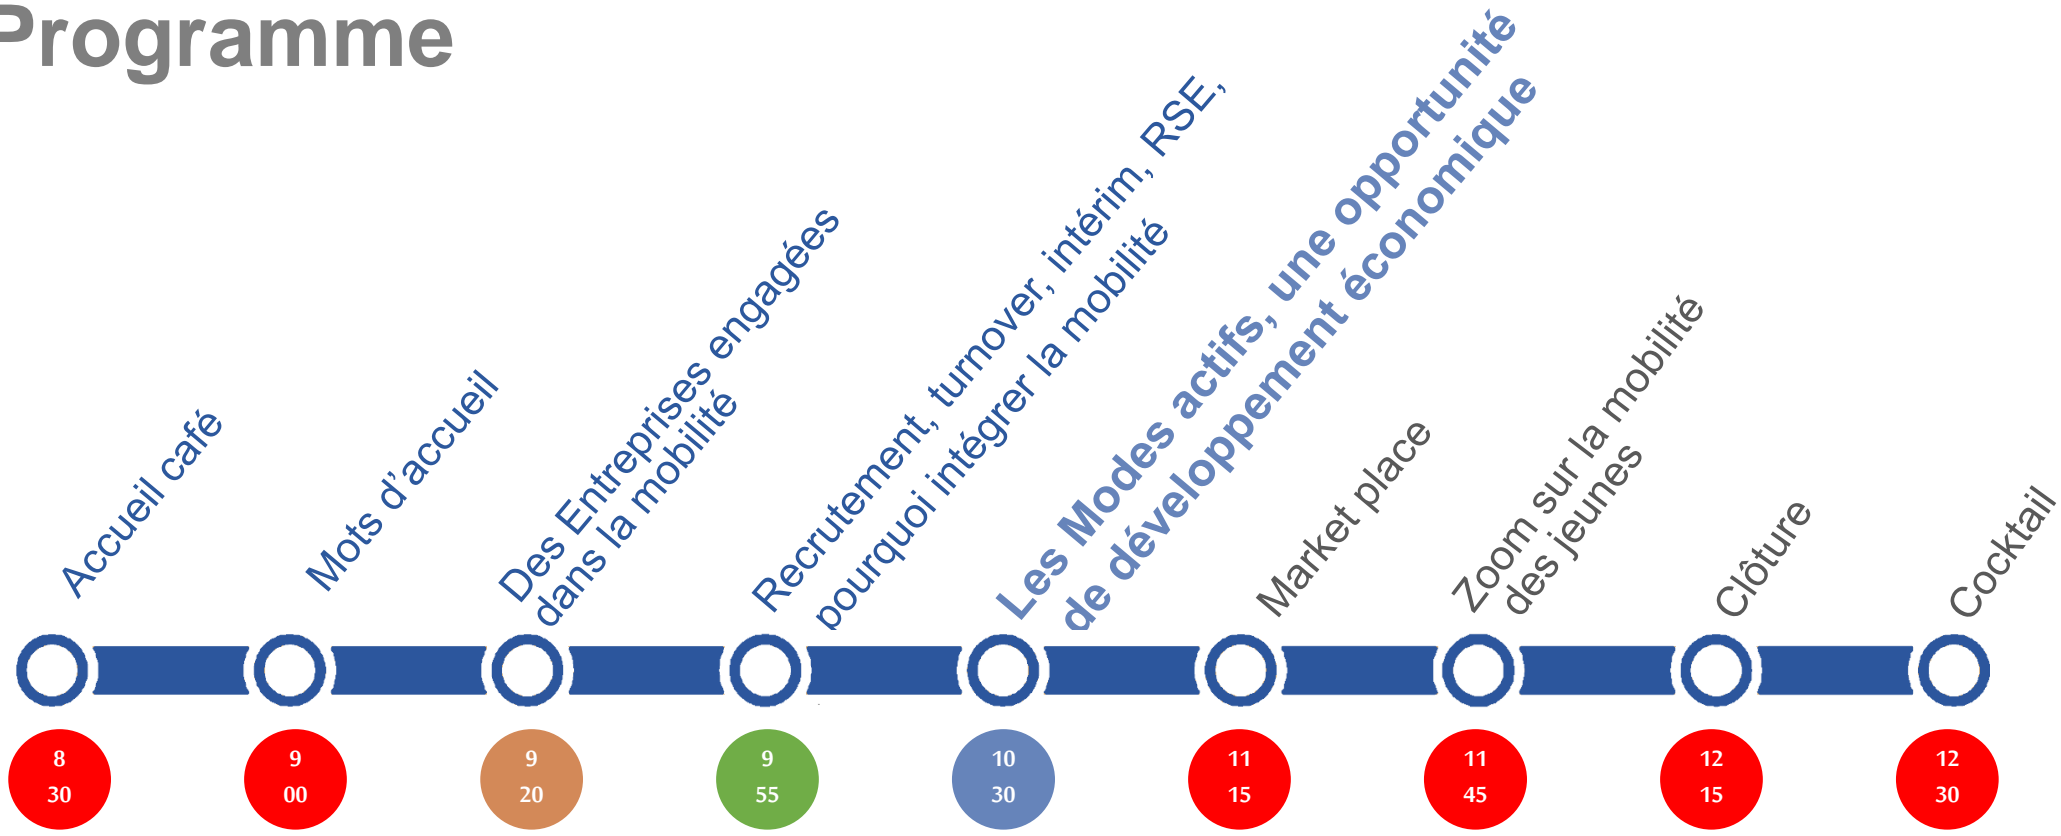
Programme

Accueil café

Mots d'accueil

Des Entreprises engagées dans la mobilité

Recrutement, turnover, intérim, RSE, pourquoi intégrer la mobilité

Les Modes actifs, une opportunité de développement économique

Market place

Zoom sur la mobilité des jeunes

Clôture

Cocktail

8 30

9 00

9 20

9 55

10 30

11 15

11 45

12 15

12 30